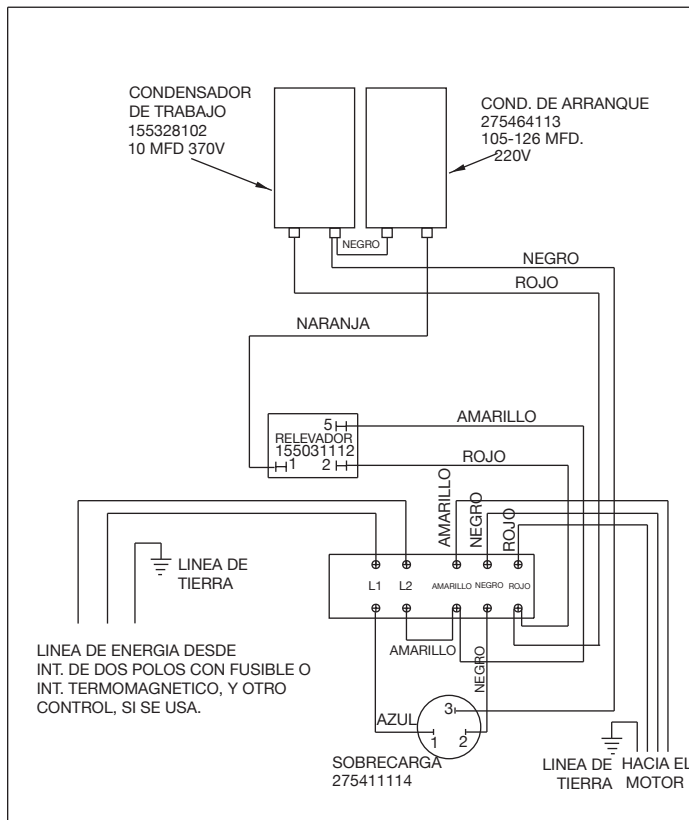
CONDENSADOR DE TRABAJO
155328102
10 MFD 370V

COND. DE ARRANQUE
275464113
105-126 MFD.
220V

NEGRO

NEGRO

ROJO

NARANJA

5
RELEVADOR
155031112
1
2

AMARILLO

ROJO

AMARILLO

NEGRO

ROJO

LINEA DE TIERRA

L1 L2 AMARILLO NEGRO ROJO

LINEA DE ENERGIA DESDE INT. DE DOS POLOS CON FUSIBLE O INT. TERMOMAGNETICO, Y OTRO CONTROL, SI SE USA.

AMARILLO

NEGRO

AZUL

3
1 2

SOBRECARGA
275411114

LINEA DE TIERRA

HACIA EL MOTOR